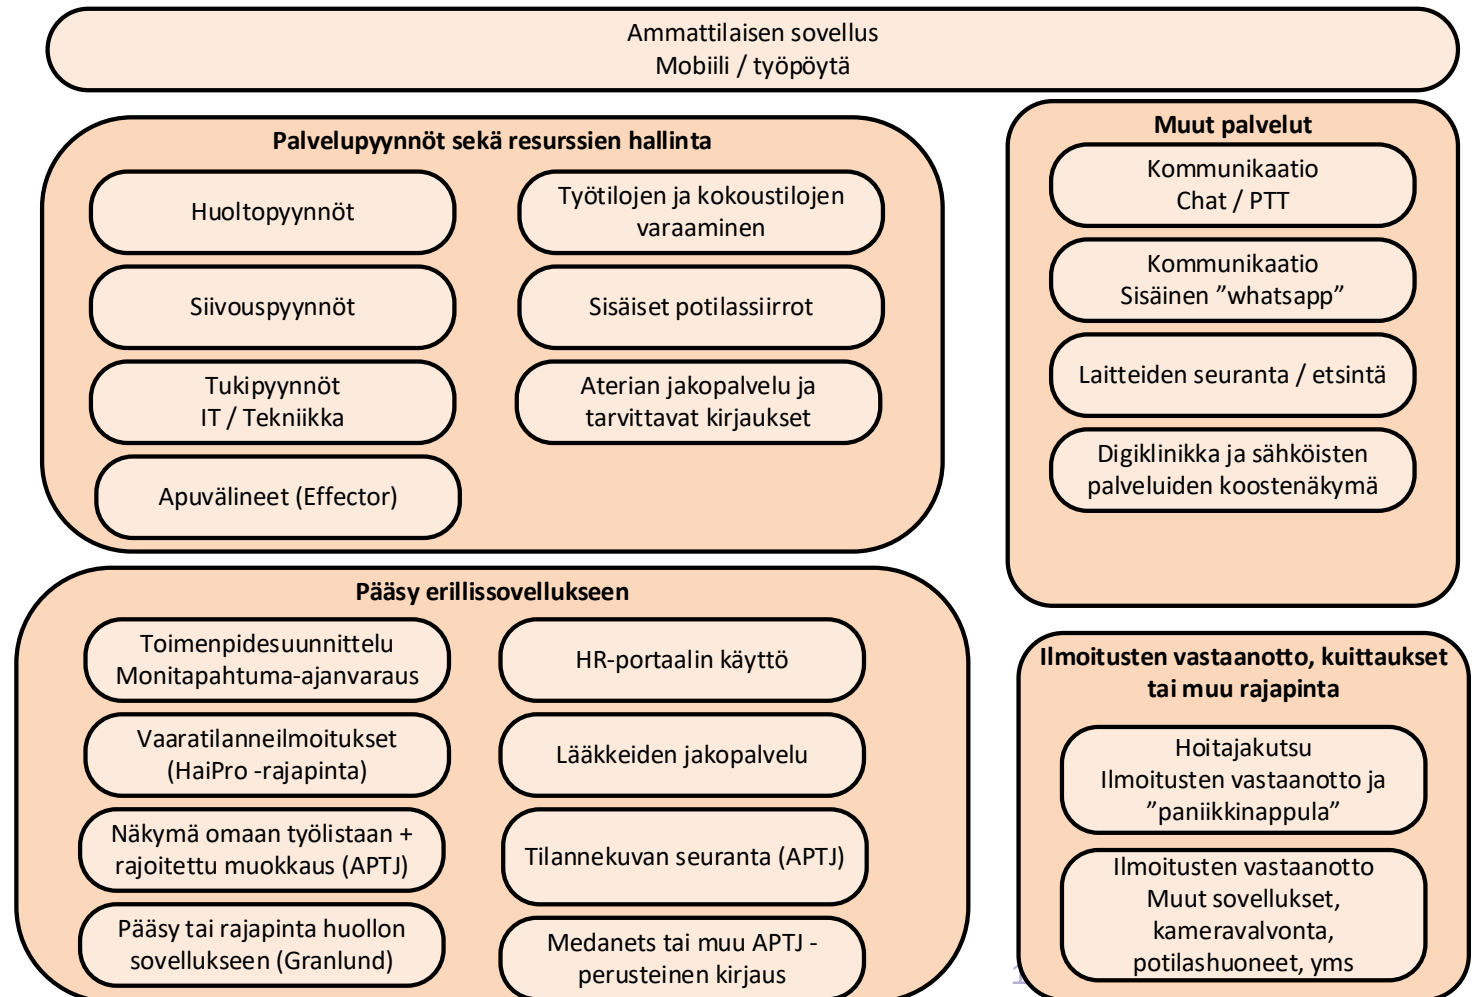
Ammattilaisen sovellus
Mobiili / työpöytä

Palvelupyynnöt sekä resurssien hallinta

Huoltopyynnöt

Työtilojen ja kokoustilojen varaaminen

Siivouspyynnöt

Sisäiset potilassiirrot

Tukipyynnöt
IT / Tekniikka

Aterian jakopalvelu ja tarvittavat kirjaukset

Apuvälineet (Effector)

Muut palvelut

Kommunikaatio
Chat / PTT

Kommunikaatio
Sisäinen "whatsapp"

Laitteiden seuranta / etsintä

Digiklinikka ja sähköisten palveluiden koostenäkymä

Pääsy erillissovellukseen

Toimenpidesuunnittelu
Monitapahtuma-ajanvaraus

HR-portaalin käyttö

Vaaratilanneilmoitukset (HaiPro -rajapinta)

Lääkkeiden jakopalvelu

Näkymä omaan työlistaan + rajoitettu muokkaus (APTJ)

Tilannekuvan seuranta (APTJ)

Pääsy tai rajapinta huollon sovellukseen (Granlund)

Medanets tai muu APTJ -perusteinen kirjaus

Ilmoitusten vastaanotto, kuittaukset tai muu rajapinta

Hoitajakutsu
Ilmoitusten vastaanotto ja "paniikkinappula"

Ilmoitusten vastaanotto
Muut sovellukset, kameravalvonta, potilashuoneet, yms